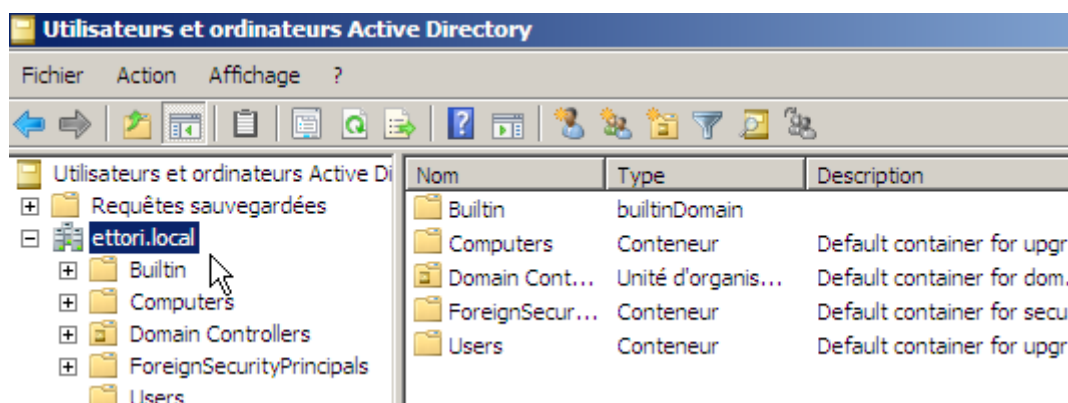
Utilisateurs et ordinateurs Active Directory

Fichier Action Affichage ?

Utilisateurs et ordinateurs Active Di
Requêtes sauvegardées
ettori.local
Builtin
Computers
Domain Controllers
ForeignSecurityPrincipals
Users

| Nom | Type | Description |
|---|---|---|
| Builtin | builtinDomain | |
| Computers | Conteneur | Default container for upgr |
| Domain Cont... | Unité d'organis... | Default container for dom. |
| ForeignSecur... | Conteneur | Default container for secu |
| Users | Conteneur | Default container for upgr |